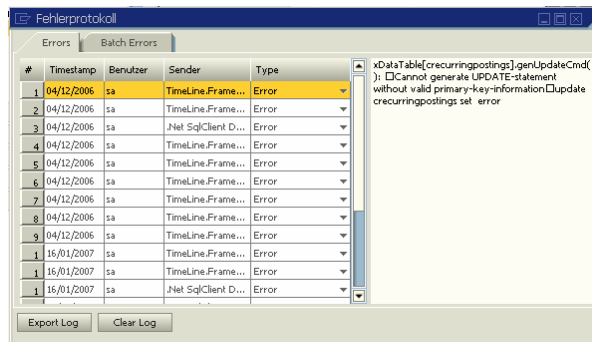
Fehlerprotokoll

Errors | Batch Errors

| # | Timestamp | Benutzer | Sender | Type |
|---|---|---|---|---|
| 1 | 04/12/2006 | sa | TimeLine.Frame... | Error |
| 2 | 04/12/2006 | sa | TimeLine.Frame... | Error |
| 3 | 04/12/2006 | sa | .Net SqlClient D... | Error |
| 4 | 04/12/2006 | sa | TimeLine.Frame... | Error |
| 5 | 04/12/2006 | sa | TimeLine.Frame... | Error |
| 6 | 04/12/2006 | sa | TimeLine.Frame... | Error |
| 7 | 04/12/2006 | sa | TimeLine.Frame... | Error |
| 8 | 04/12/2006 | sa | TimeLine.Frame... | Error |
| 9 | 04/12/2006 | sa | TimeLine.Frame... | Error |
| 1 | 16/01/2007 | sa | TimeLine.Frame... | Error |
| 1 | 16/01/2007 | sa | TimeLine.Frame... | Error |
| 1 | 16/01/2007 | sa | .Net SqlClient D... | Error |

xDataTable[crecurringpostings].genUpdateCmd( ): □Cannot generate UPDATE-statement without valid primary-key-information□update crecurringpostings set error

Export Log | Clear Log